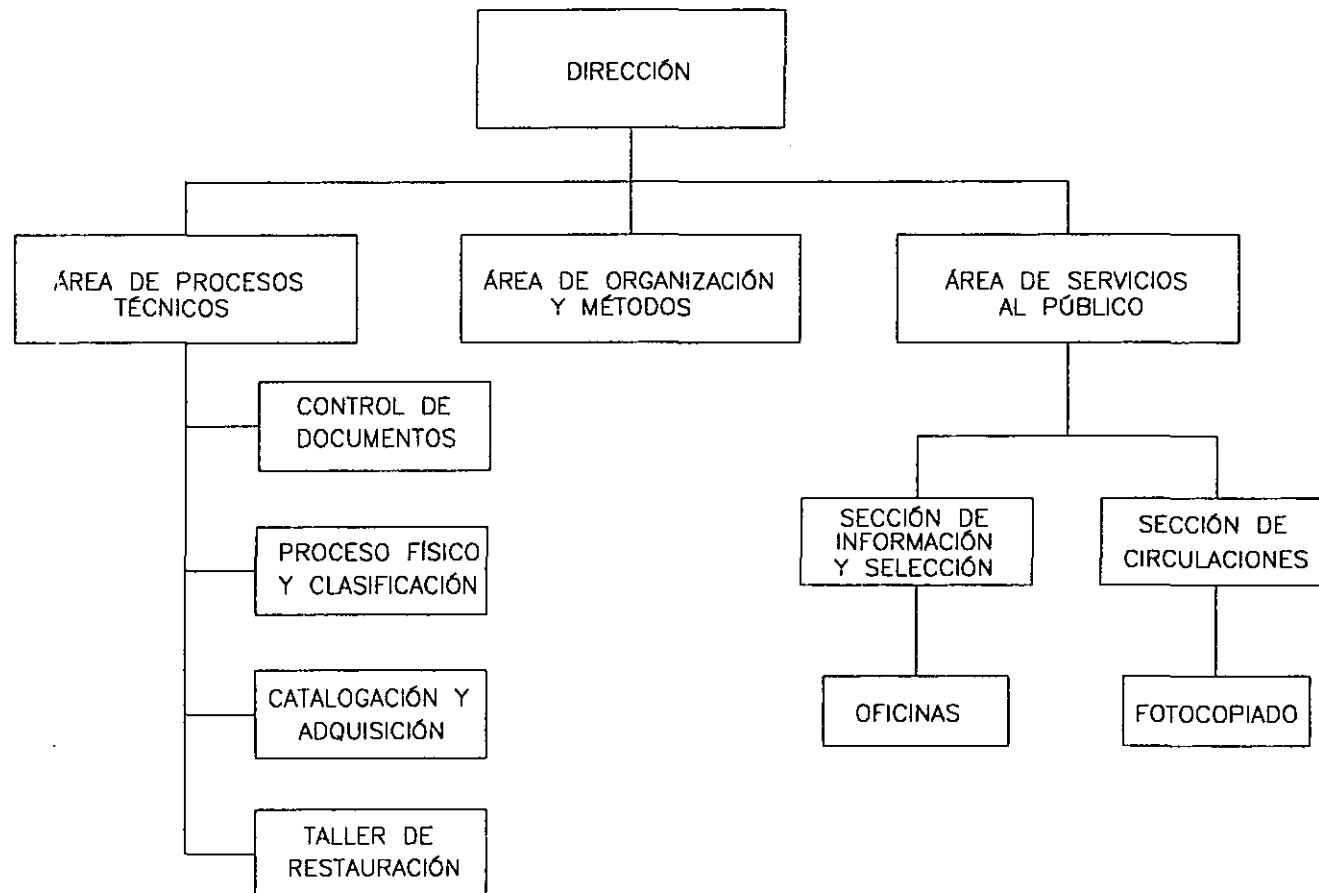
DIRECCIÓN

ÁREA DE PROCESOS TÉCNICOS

ÁREA DE ORGANIZACIÓN Y MÉTODOS

ÁREA DE SERVICIOS AL PÚBLICO

CONTROL DE DOCUMENTOS

PROCESO FÍSICO Y CLASIFICACIÓN

CATALOGACIÓN Y ADQUISICIÓN

TALLER DE RESTAURACIÓN

SECCIÓN DE INFORMACIÓN Y SELECCIÓN

SECCIÓN DE CIRCULACIONES

OFICINAS

FOTOCOPIADO